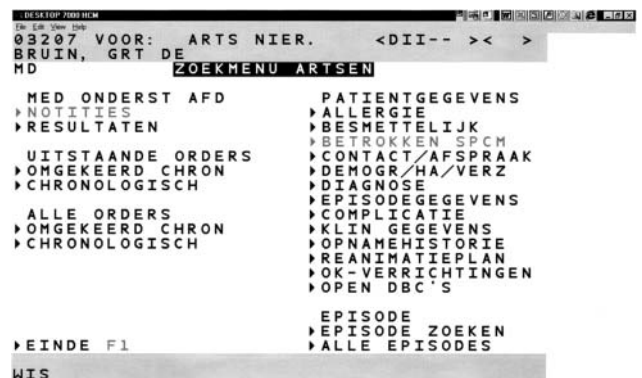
DESKTOP 7000 HCM
File Edit View Help
03207 VOOR: ARTS NIER. <DII-- >< >
BRUIN, GRT DE
MD ZOEKMENU ARTSEN

MED ONDERST AFD
▸NOTITIES
▸RESULTATEN

UITSTAANDE ORDERS
▸OMGEKEERD CHRON
▸CHRONOLOGISCH

ALLE ORDERS
▸OMGEKEERD CHRON
▸CHRONOLOGISCH

PATIENTGEGEVENS
▸ALLERGIE
▸BESMETTELIJK
▸BETROKKEN SPCM
▸CONTACT/AFSPRAAK
▸DEMOGR/HA/VERZ
▸DIAGNOSE
▸EPISODEGEGEVENS
▸COMPLICATIE
▸KLIN GEGEVENS
▸OPNAMEHISTORIE
▸REANIMATIEPLAN
▸OK-VERRICHTINGEN
▸OPEN DBC'S

EPISODE
▸EPISODE ZOEKEN
▸ALLE EPISODES

▸EINDE F1

WIS